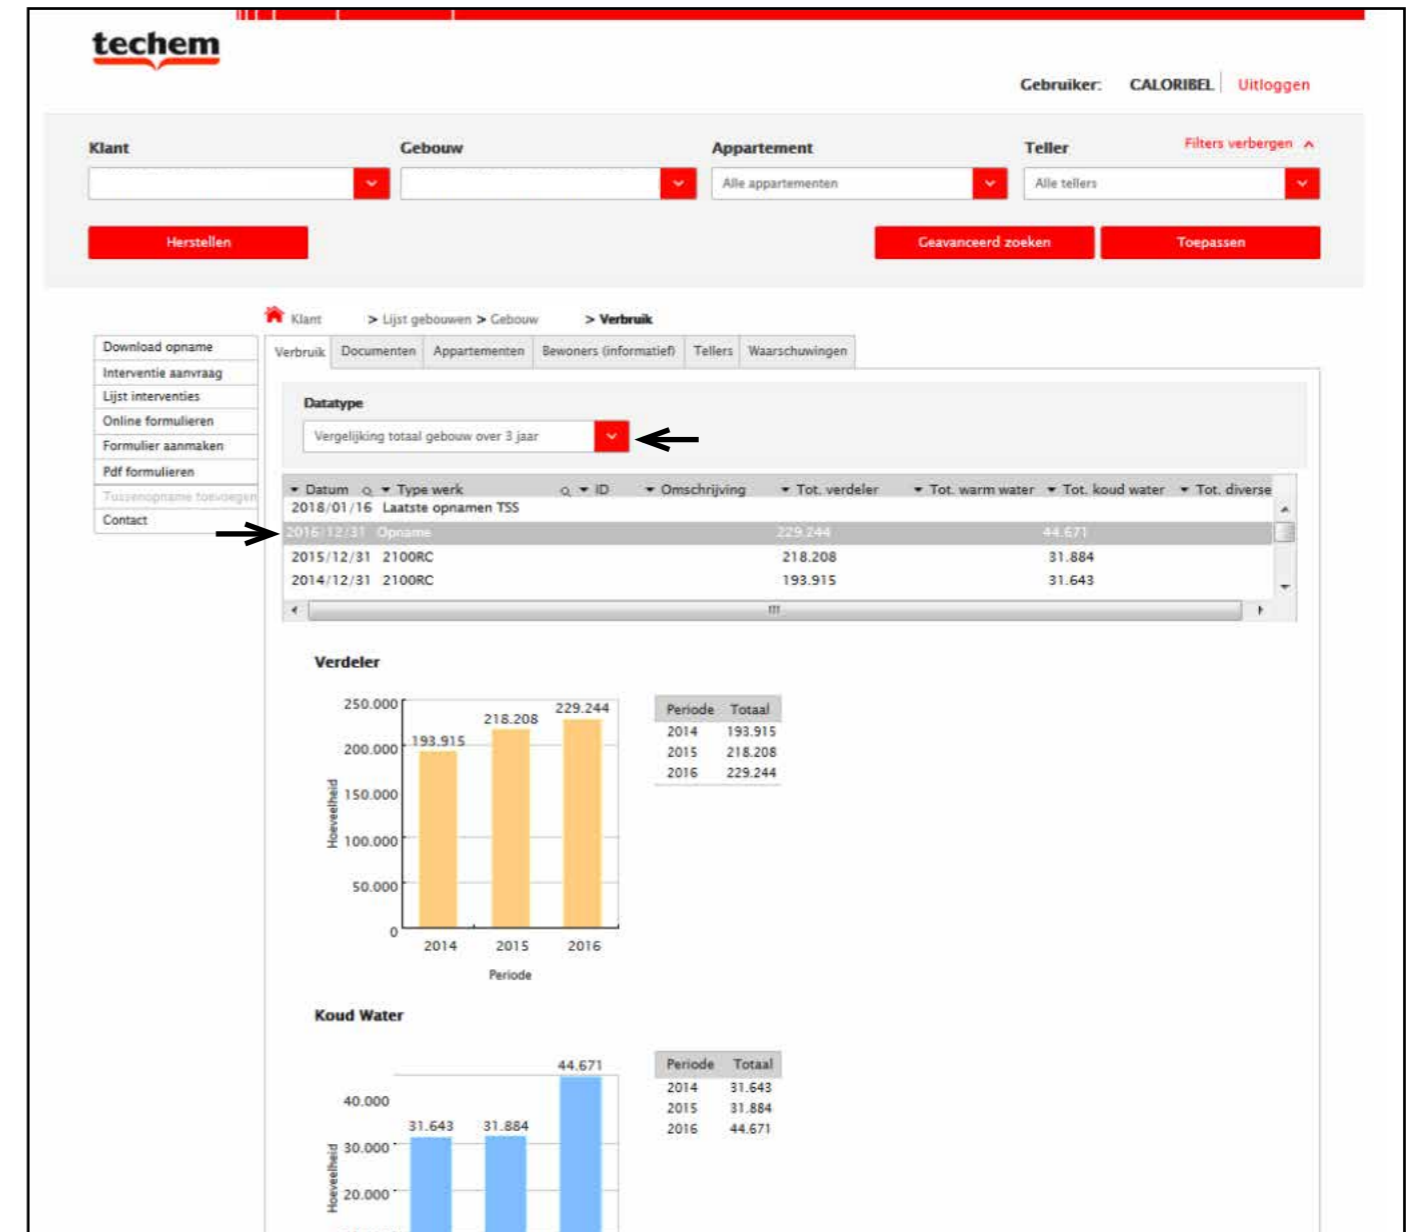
techem

Gebruiker: CALORIBEL Uitloggen

Klant

Gebouw

Appartement

Teller

Filters verbergen

Alle appartementen

Alle tellers

Herstellen

Geavanceerd zoeken

Toepassen

Klant > Lijst gebouwen > Gebouw > Verbruik

Download opname
Interventie aanvraag
Lijst interventies
Online formulieren
Formulier aanmaken
Pdf formulieren
Tussenopname toevoegen
Contact

Verbruik | Documenten | Appartementen | Bewoners (informatief) | Tellers | Waarschuwingen

Datatype

Vergelijking totaal gebouw over 3 jaar

| Datum | Type werk | ID | Omschrijving | Tot. verdeler | Tot. warm water | Tot. koud water | Tot. diverse |
|---|---|---|---|---|---|---|---|
| 2018/01/16 | Laatste opnamen TSS | | | | | | |
| 2016/12/31 | Opname | | | 229.244 | | 44.671 | |
| 2015/12/31 | 2100RC | | | 218.208 | | 31.884 | |
| 2014/12/31 | 2100RC | | | 193.915 | | 31.643 | |

Verdeler

250.000
200.000
150.000
100.000
50.000
0
Hoeveelheid
193.915
218.208
229.244
2014 2015 2016
Periode

| Periode | Totaal |
|---|---|
| 2014 | 193.915 |
| 2015 | 218.208 |
| 2016 | 229.244 |

Koud Water

40.000
30.000
20.000
Hoeveelheid
31.643
31.884
44.671

| Periode | Totaal |
|---|---|
| 2014 | 31.643 |
| 2015 | 31.884 |
| 2016 | 44.671 |